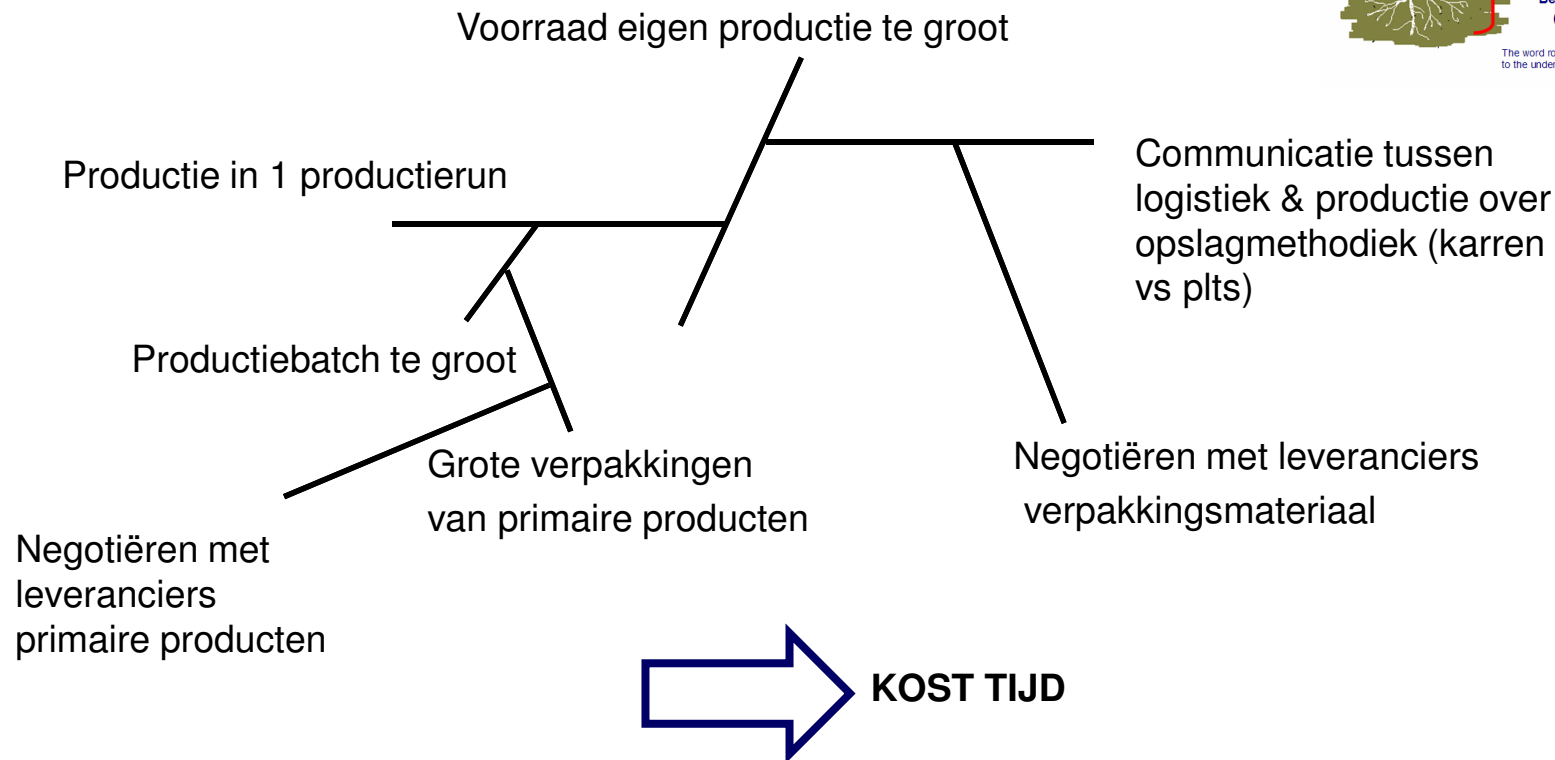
Voorraad eigen productie te groot

Productie in 1 productierun

Communicatie tussen logistiek & productie over opslagmethodiek (karren vs plts)

Productiebatch te groot

Grote verpakkingen van primaire producten

Negotiëren met leveranciers verpakkingsmateriaal

Negotiëren met leveranciers primaire producten

KOST TIJD

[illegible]
The word ro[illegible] to the under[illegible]